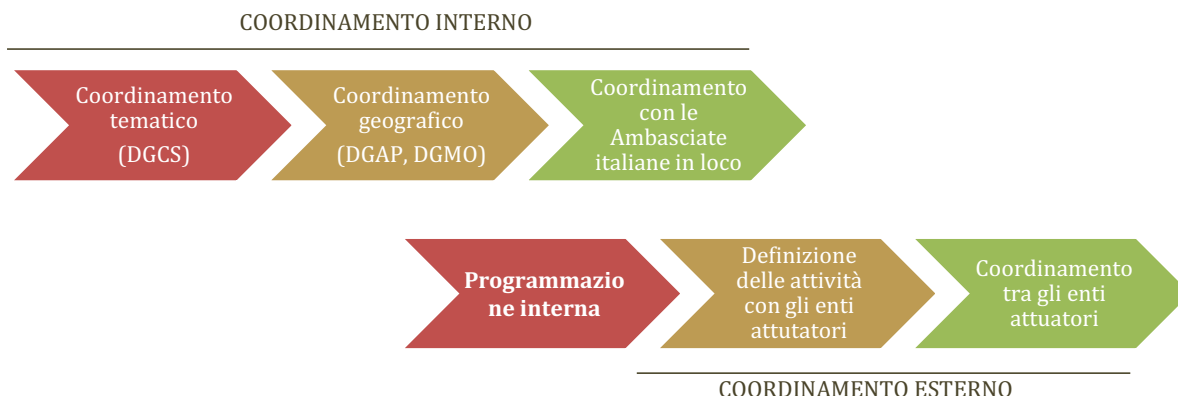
COORDINAMENTO INTERNO

Coordinamento tematico (DGCS)

Coordinamento geografico (DGAP, DGMO)

Coordinamento con le Ambasciate italiane in loco

Programmazio ne interna

Definizione delle attività con gli enti attutatori

Coordinamento tra gli enti attuatori

COORDINAMENTO ESTERNO